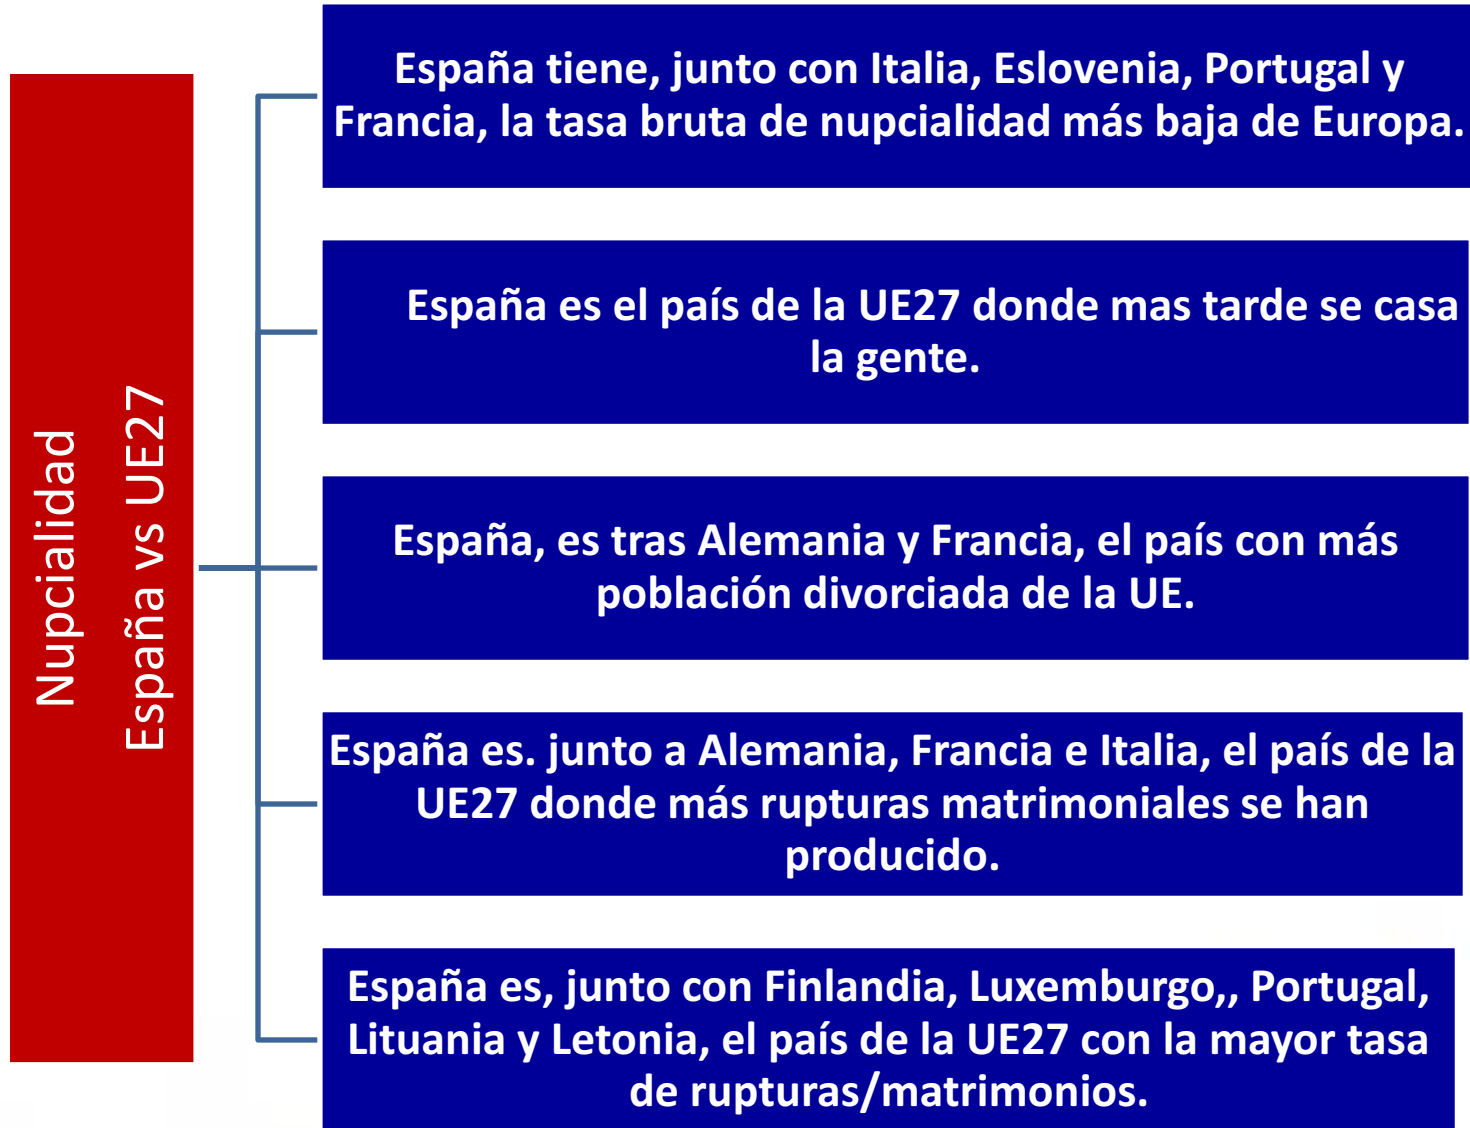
Nupcialidad
España vs UE27

España tiene, junto con Italia, Eslovenia, Portugal y Francia, la tasa bruta de nupcialidad más baja de Europa.

España es el país de la UE27 donde mas tarde se casa la gente.

España, es tras Alemania y Francia, el país con más población divorciada de la UE.

España es. junto a Alemania, Francia e Italia, el país de la UE27 donde más rupturas matrimoniales se han producido.

España es, junto con Finlandia, Luxemburgo,, Portugal, Lituania y Letonia, el país de la UE27 con la mayor tasa de rupturas/matrimonios.